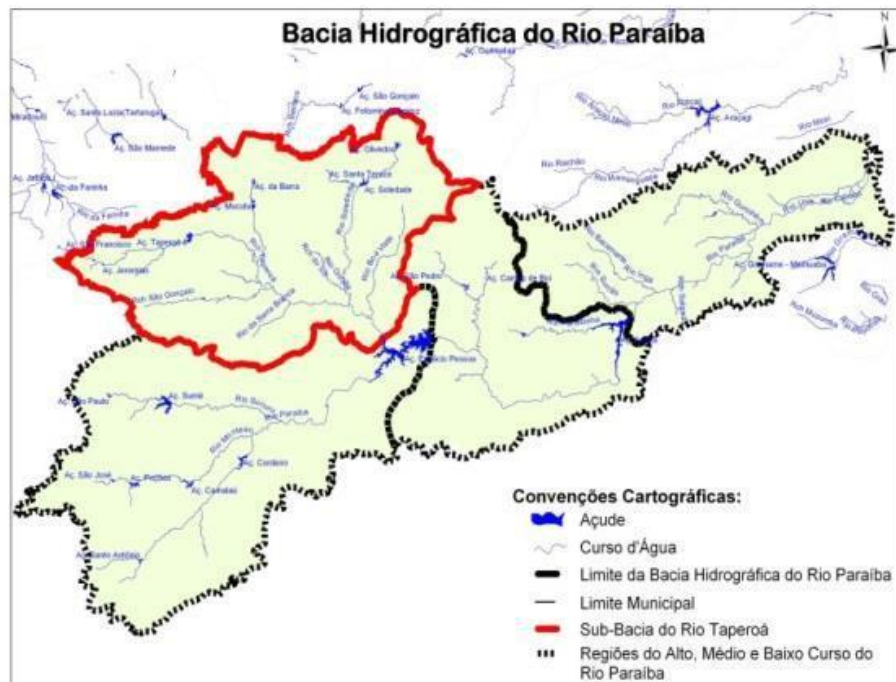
Bacia Hidrográfica do Rio Paraíba

N

Convenções Cartográficas:
Açude
Curso d'Água
Limite da Bacia Hidrográfica do Rio Paraíba
Limite Municipal
Sub-Bacia do Rio Taperoá
Regiões do Alto, Médio e Baixo Curso do Rio Paraíba